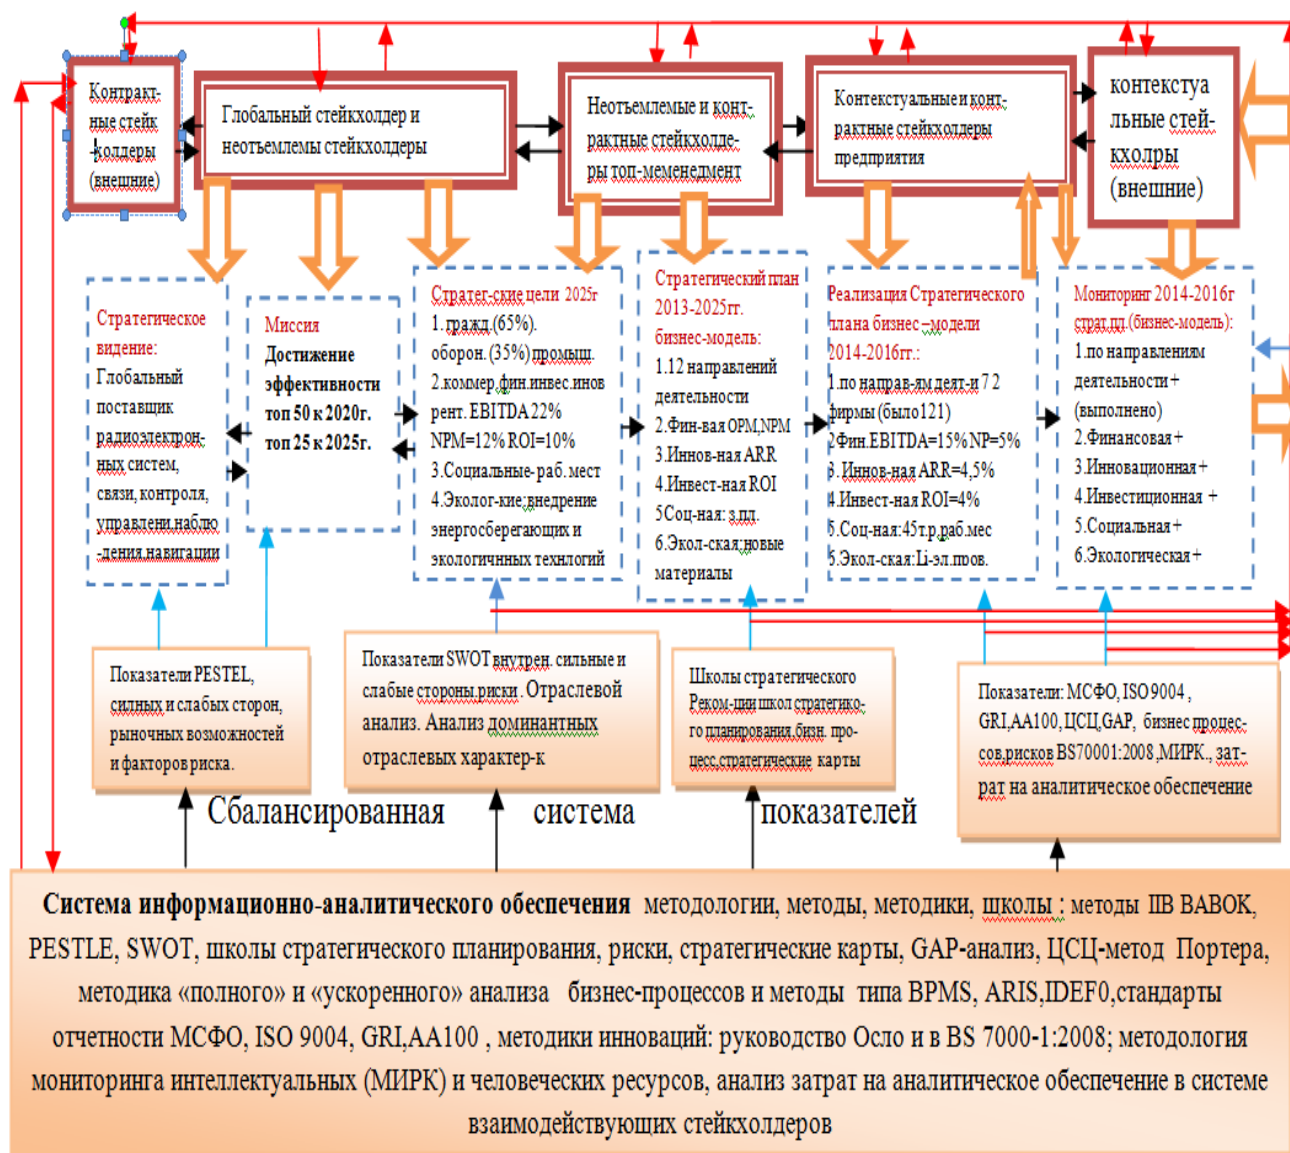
Контракт-ные стейк -холдеры (внешние)

Глобальный стейкхолдер и неотъемлемы стейкхолдеры

Неотъемлемые и контрактные стейкхолдеры топ-менеджмент

Контекстуальные и контрактные стейкхолдеры предприятия

контекстуальные стейкхолдры (внешние)

Стратегическое видение: Глобальный поставщик радиоэлектронных систем, связи, контроля, управлени,наблю-дения,навигации

Миссия Достижение эффективности топ 50 к 2020г. топ 25 к 2025г.

Стратег-ские цели 2025г 1.гражд.(65%). оборон.(35%)промыш. 2.коммер.фин.инвес.инов рент. EBITDA 22% NPM=12% ROI=10% 3.Социальные-раб.мест 4.Эколог-кие;внедрение энергосберегающих и экологичных технологий

Стратегический план 2013-2025гг. бизнес-модель: 1.12 направлений деятельности 2.Фин-вая OPM,NPM 3.Иннов-ная ARR 4.Инвест-ная ROI 5Соц-ная: з.пл. 6.Экол-ская;новые материалы

Реализация Стратегического плана бизнес –модели 2014-2016гг.: 1.по направ-ям деят-и 72 фирмы (было121) 2Фин.EBITDA=15% NP=5% 3.Иннов-ная ARR=4,5% 4.Инвест-ная ROI=4% 5.Соц-ная:45т.р.раб.мес 5.Экол-ская:Li-эл.пров.

Мониторинг 2014-2016г страт.пл.(бизнес-модель): 1.по направлениям деятельности+ (выполнено) 2.Финансовая+ 3.Инновационная+ 4.Инвестиционная + 5.Социальная+ 6.Экологическая+

Показатели PESTEL, сильных и слабых сторон, рыночных возможностей и факторов риска.

Показатели SWOT внутрен. сильные и слабые стороны,риски. Отраслевой анализ. Анализ доминантных отраслевых характер-к

Школы стратегического Реком-ции школ стратегического планирования,бизн. процесс,стратегические карты

Показатели: МСФО, ISO 9004, GRI,AA100, ЦСЦ,GAP, бизнес процессов,рисков BS70001:2008,МИРК., затрат на аналитическое обеспечение

Сбалансированная система показателей

Система информационно-аналитического обеспечения методологии, методы, методики, школы : методы IIB BABOK, PESTLE, SWOT, школы стратегического планирования, риски, стратегические карты, GAP-анализ, ЦСЦ-метод Портера, методика «полного» и «ускоренного» анализа бизнес-процессов и методы типа BPMS, ARIS,IDEF0,стандарты отчетности МСФО, ISO 9004, GRI,AA100 , методики инноваций: руководство Осло и в BS 7000-1:2008; методология мониторинга интеллектуальных (МИРК) и человеческих ресурсов, анализ затрат на аналитическое обеспечение в системе взаимодействующих стейкхолдеров